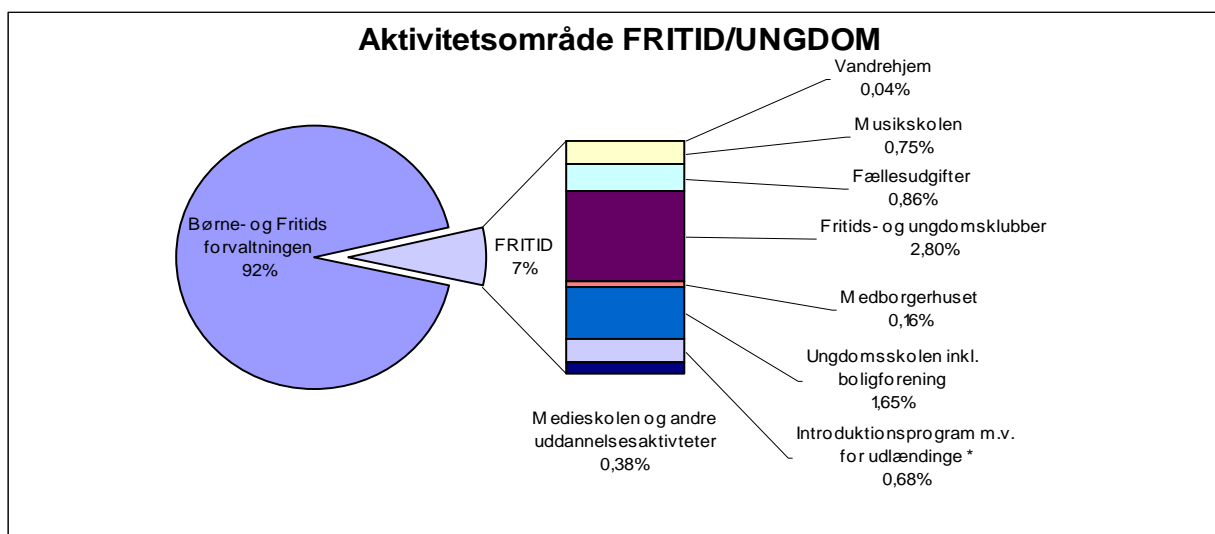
Aktivitetsområde FRITID/UNGDOM

Børne- og Fritids forvaltningen 92%

FRITID 7%

Vandrehjem 0,04%

Musikskolen 0,75%

Fællesudgifter 0,86%

Fritids- og ungdomsklubber 2,80%

Medborgerhuset 0,16%

Ungdomsskolen inkl. boligforening 1,65%

Introduktionsprogram m.v. for udlændinge * 0,68%

Medieskolen og andre uddannelsesaktivteter 0,38%